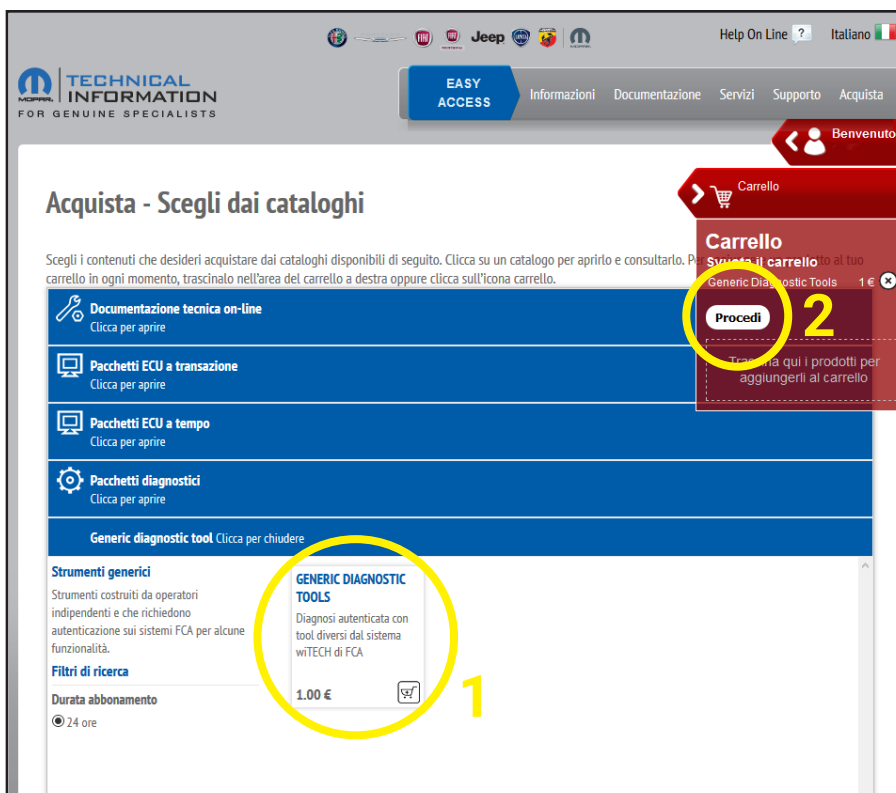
Jeep

Help On Line ?

Italiano

MOPAR TECHNICAL INFORMATION FOR GENUINE SPECIALISTS

EASY ACCESS

Informazioni Documentazione Servizi Supporto Acquista

Benvenuto

Carrello

Acquista - Scegli dai cataloghi

Scegli i contenuti che desideri acquistare dai cataloghi disponibili di seguito. Clicca su un catalogo per aprirlo e consultarlo. P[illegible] al tuo carrello in ogni momento, trascinalo nell'area del carrello a destra oppure clicca sull'icona carrello.

Carrello

Svuota il carrello

Generic Diagnostic Tools 1 €

Procedi

2

Trascina qui i prodotti per aggiungerli al carrello

Documentazione tecnica on-line
Clicca per aprire

Pacchetti ECU a transazione
Clicca per aprire

Pacchetti ECU a tempo
Clicca per aprire

Pacchetti diagnostici
Clicca per aprire

Generic diagnostic tool Clicca per chiudere

Strumenti generici

Strumenti costruiti da operatori indipendenti e che richiedono autenticazione sui sistemi FCA per alcune funzionalità.

Filtri di ricerca

Durata abbonamento

24 ore

GENERIC DIAGNOSTIC TOOLS

Diagnosi autenticata con tool diversi dal sistema wiTECH di FCA

1.00 €

1